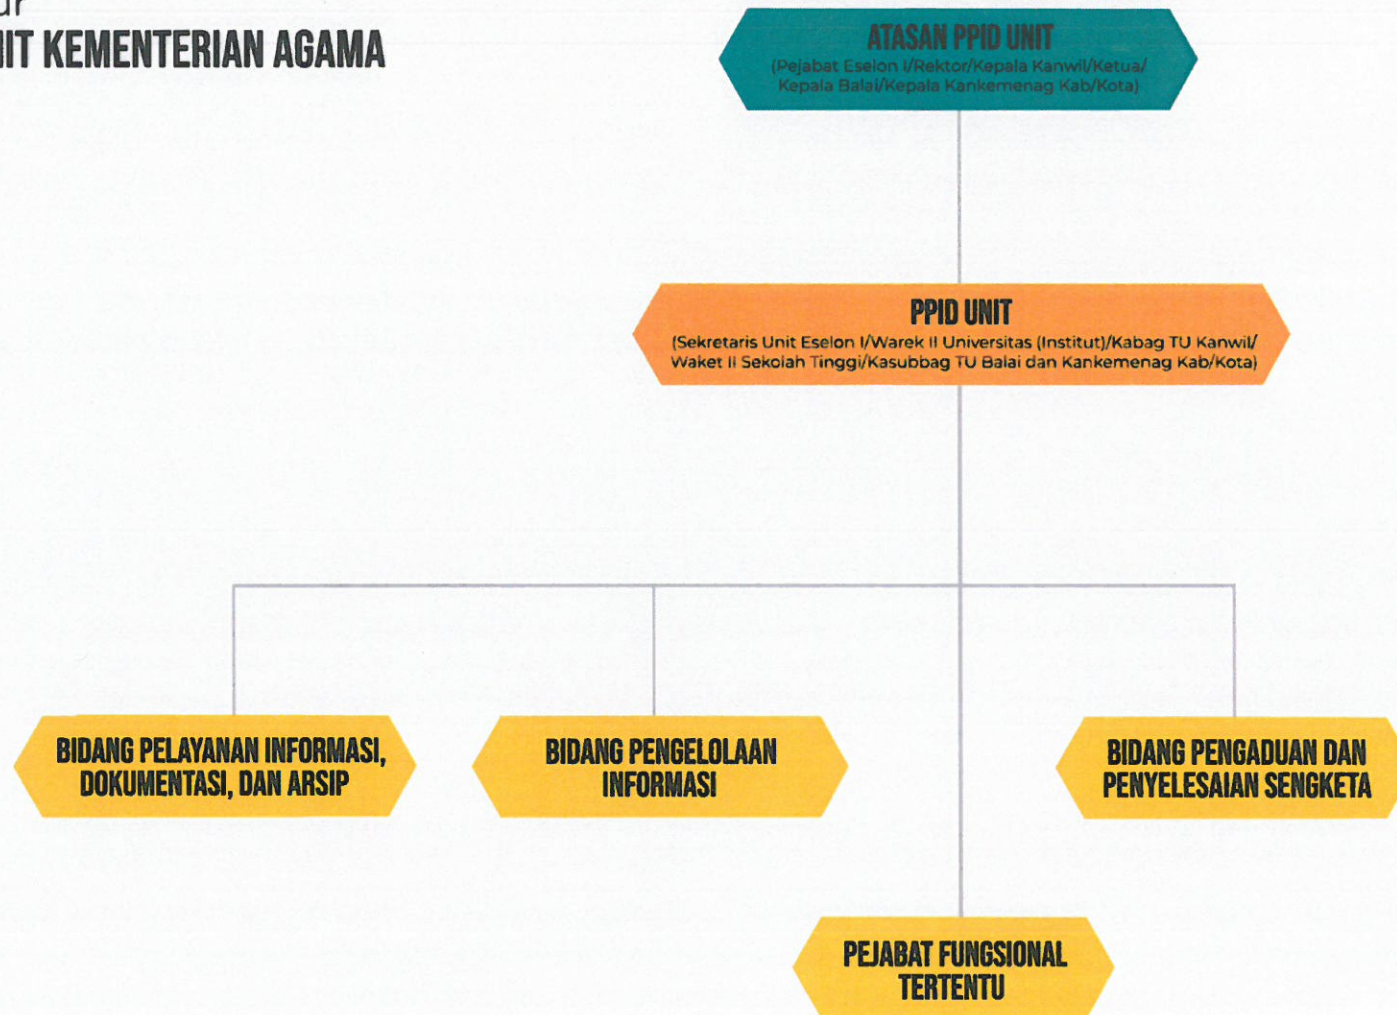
ur
IT KEMENTERIAN AGAMA

ATASAN PPID UNIT
(Pejabat Eselon I/Rektor/Kepala Kanwil/Ketua/ Kepala Balai/Kepala Kankemenag Kab/Kota)

PPID UNIT
(Sekretaris Unit Eselon I/Warek II Universitas (Institut)/Kabag TU Kanwil/ Waket II Sekolah Tinggi/Kasubbag TU Balai dan Kankemenag Kab/Kota)

BIDANG PELAYANAN INFORMASI, DOKUMENTASI, DAN ARSIP

BIDANG PENGELOLAAN INFORMASI

BIDANG PENGADUAN DAN PENYELESAIAN SENGKETA

PEJABAT FUNGSIONAL TERTENTU